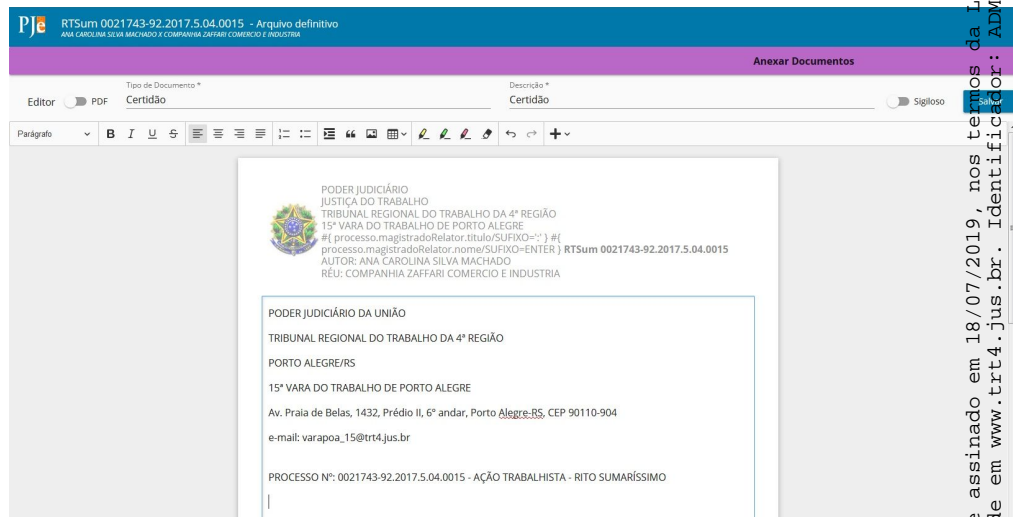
PJe RTSum 0021743-92.2017.5.04.0015 - Arquivo definitivo
ANA CAROLINA SILVA MACHADO X COMPANHIA ZAFFARI COMERCIO E INDUSTRIA

Anexar Documentos

Editor PDF

Tipo de Documento *
Certidão

Descrição *
Certidão

Sigiloso

Salvar

Parágrafo

PODER JUDICIÁRIO
JUSTIÇA DO TRABALHO
TRIBUNAL REGIONAL DO TRABALHO DA 4ª REGIÃO
15ª VARA DO TRABALHO DE PORTO ALEGRE
#{ processo.magistradoRelator.titulo/SUFIXO=':' } #{ processo.magistradoRelator.nome/SUFIXO=ENTER } RTSum 0021743-92.2017.5.04.0015
AUTOR: ANA CAROLINA SILVA MACHADO
RÉU: COMPANHIA ZAFFARI COMERCIO E INDUSTRIA

PODER JUDICIÁRIO DA UNIÃO

TRIBUNAL REGIONAL DO TRABALHO DA 4ª REGIÃO

PORTO ALEGRE/RS

15ª VARA DO TRABALHO DE PORTO ALEGRE

Av. Praia de Belas, 1432, Prédio II, 6º andar, Porto Alegre-RS, CEP 90110-904

e-mail: varapoa_15@trt4.jus.br

PROCESSO Nº: 0021743-92.2017.5.04.0015 - AÇÃO TRABALHISTA - RITO SUMARÍSSIMO

e assinado em 18/07/2019, nos termos da L
de em www.trt4.jus.br. Identificador: ADM